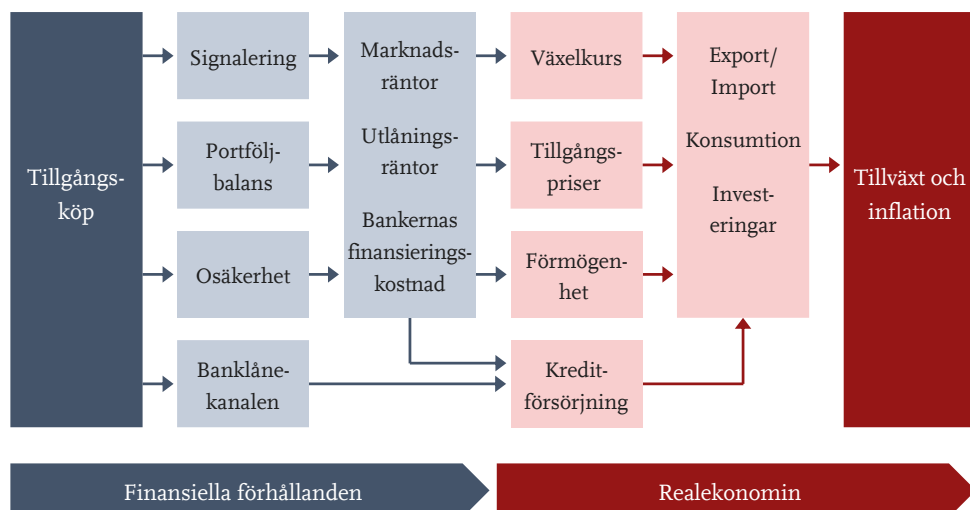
Tillgångsköp

Signalering

Portföljbalans

Osäkerhet

Banklånekanalen

Marknadsräntor

Utlåningsräntor

Bankernas finansieringskostnad

Växelkurs

Tillgångspriser

Förmögenhet

Kreditförsörjning

Export/ Import

Konsumtion

Investeringar

Tillväxt och inflation

Finansiella förhållanden

Realekonomin